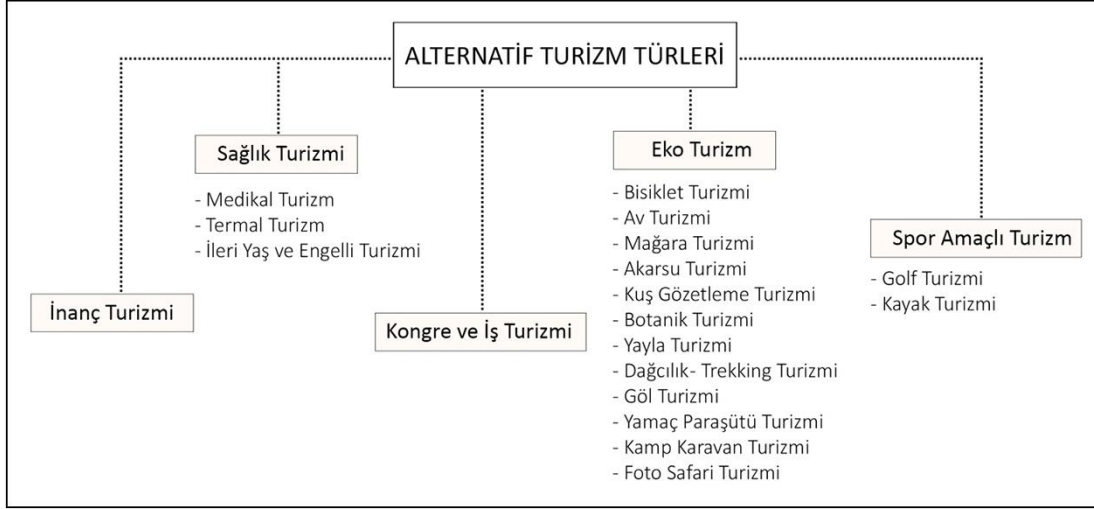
ALTERNATİF TURİZM TÜRLERİ

İnanç Turizmi

Sağlık Turizmi

- Medikal Turizm
- Termal Turizm
- İleri Yaş ve Engelli Turizmi

Kongre ve İş Turizmi

Eko Turizm

- Bisiklet Turizmi
- Av Turizmi
- Mağara Turizmi
- Akarsu Turizmi
- Kuş Gözetleme Turizmi
- Botanik Turizmi
- Yayla Turizmi
- Dağcılık- Trekking Turizmi
- Göl Turizmi
- Yamaç Paraşütü Turizmi
- Kamp Karavan Turizmi
- Foto Safari Turizmi

Spor Amaçlı Turizm

- Golf Turizmi
- Kayak Turizmi